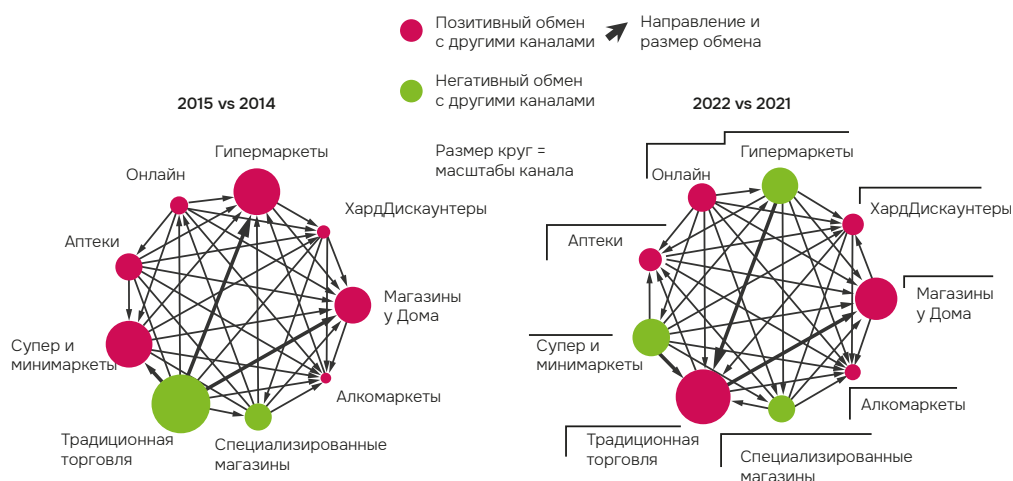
Позитивный обмен с другими каналами

Направление и размер обмена

Негативный обмен с другими каналами

Размер круг = масштабы канала

2015 vs 2014

Онлайн

Гипермаркеты

ХардДискаунтеры

Аптеки

Магазины у Дома

Супер и минимаркеты

Алкомаркеты

Традиционная торговля

Специализированные магазины

2022 vs 2021

Онлайн

Гипермаркеты

ХардДискаунтеры

Аптеки

Магазины у Дома

Супер и минимаркеты

Алкомаркеты

Традиционная торговля

Специализированные магазины